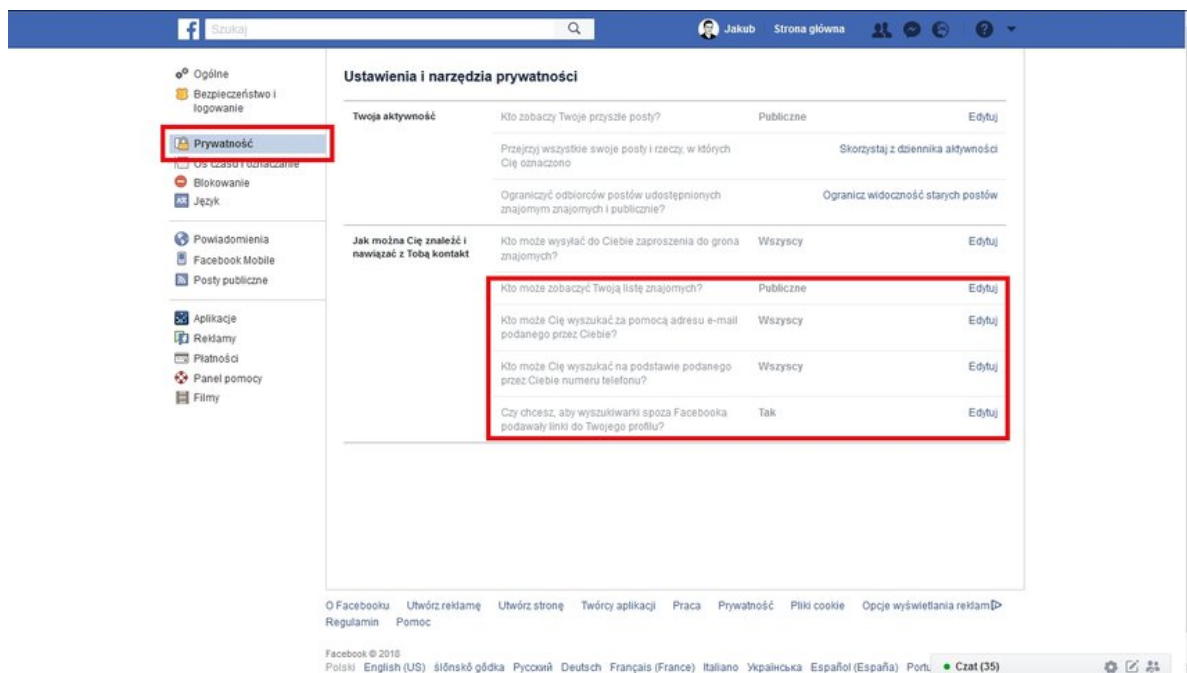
Szukaj

Jakub Strona główna

Ogólne
Bezpieczeństwo i logowanie
Prywatność
Oś czasu i oznaczanie
Blokowanie
Język

Powiadomienia
Facebook Mobile
Posty publiczne

Aplikacje
Reklamy
Płatności
Panel pomocy
Filmy

Ustawienia i narzędzia prywatności

| Twoja aktywność | Kto zobaczy Twoje przyszłe posty? | Publiczne | Edytuj |
|---|---|---|---|
| | Przejrzyj wszystkie swoje posty i rzeczy, w których Cię oznaczono | | Skorzystaj z dziennika aktywności |
| | Ograniczyć odbiorców postów udostępnionych znajomym znajomych i publicznie? | | Ogranicz widoczność starych postów |
| Jak można Cię znaleźć i nawiązać z Tobą kontakt | Kto może wysyłać do Ciebie zaproszenia do grona znajomych? | Wszyscy | Edytuj |
| | Kto może zobaczyć Twoją listę znajomych? | Publiczne | Edytuj |
| | Kto może Cię wyszukać za pomocą adresu e-mail podanego przez Ciebie? | Wszyscy | Edytuj |
| | Kto może Cię wyszukać na podstawie podanego przez Ciebie numeru telefonu? | Wszyscy | Edytuj |
| | Czy chcesz, aby wyszukiwarki spoza Facebooka podawały linki do Twojego profilu? | Tak | Edytuj |

O Facebooku Utwórz reklamę Utwórz stronę Twórcy aplikacji Praca Prywatność Pliki cookie Opcje wyświetlania reklam Regulamin Pomoc

Facebook © 2018
Polski English (US) ślōnskŏ gŏdka Русский Deutsch Français (France) Italiano Українська Español (España) Portu

Czat (35)